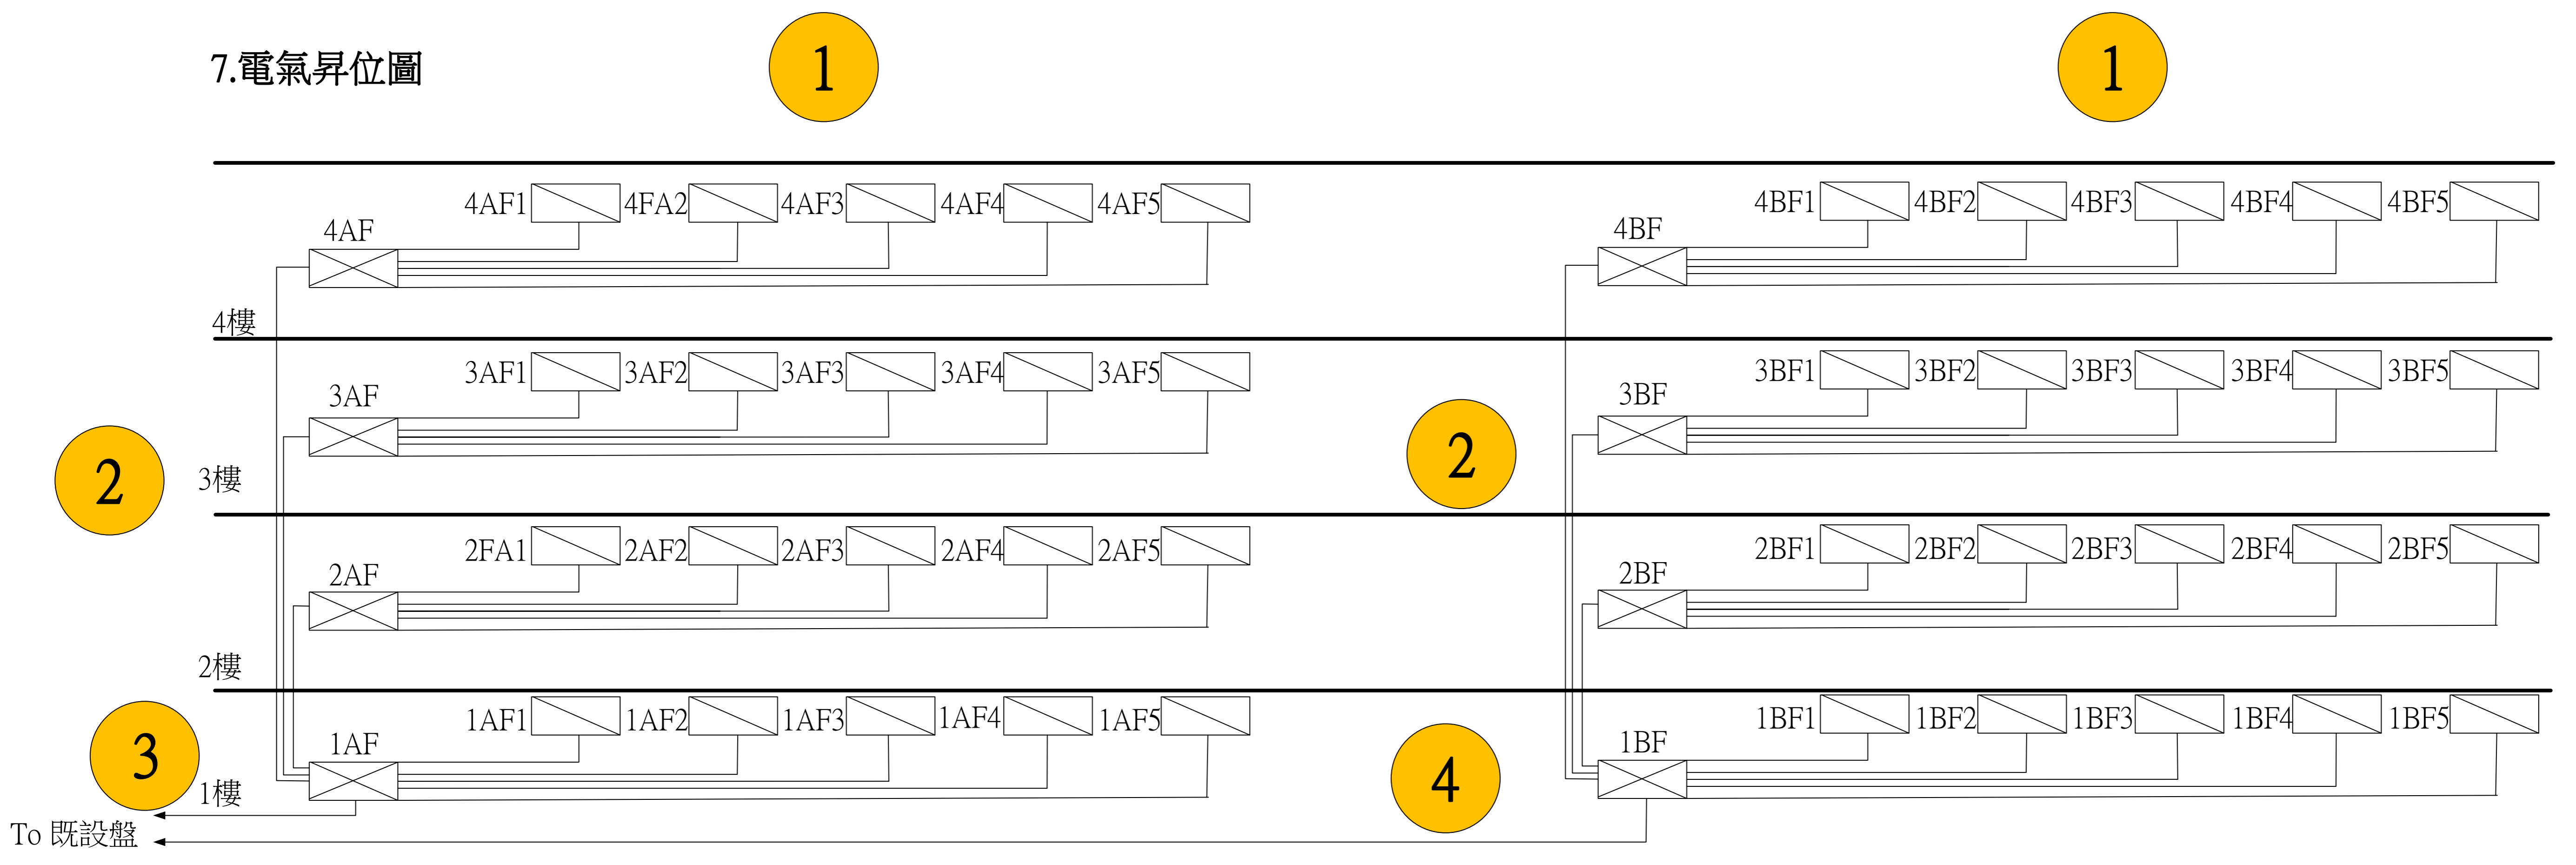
7.電氣昇位圖

1

1

4AF1 4FA2 4AF3 4AF4 4AF5
4AF

4BF1 4BF2 4BF3 4BF4 4BF5
4BF

4樓

3AF1 3AF2 3AF3 3AF4 3AF5
3AF

3BF1 3BF2 3BF3 3BF4 3BF5
3BF

2

3樓

2

2FA1 2AF2 2AF3 2AF4 2AF5
2AF

2BF1 2BF2 2BF3 2BF4 2BF5
2BF

2樓

1AF1 1AF2 1AF3 1AF4 1AF5
1AF

1BF1 1BF2 1BF3 1BF4 1BF5
1BF

3

1樓

4

To 既設盤